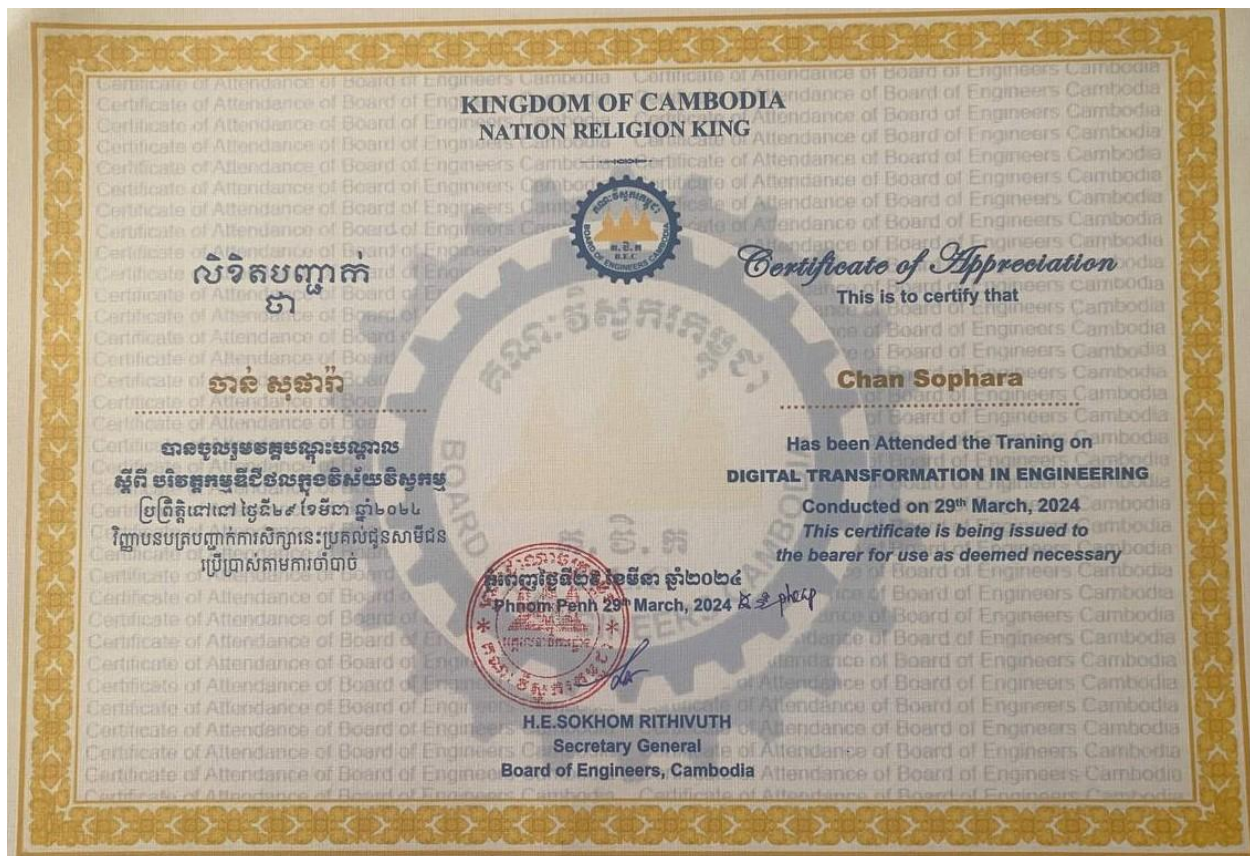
KINGDOM OF CAMBODIA
NATION RELIGION KING

គណៈវិស្វករកម្ពុជា
គ.វ.ក
B.E.C
BOARD OF ENGINEERS CAMBODIA

លិខិតបញ្ជាក់
ជា

ចាន់ សុផារ៉ា

បានចូលរួមវគ្គបណ្តុះបណ្តាល
ស្តីពី បរិវត្តកម្មឌីជីថលក្នុងវិស័យវិស្វកម្ម
ប្រព្រឹត្តទៅនៅ ថ្ងៃទី២៩ ខែមីនា ឆ្នាំ២០២៤
វិញ្ញាបនបត្របញ្ជាក់ការសិក្សានេះប្រគល់ជូនសាមីជន ប្រើប្រាស់តាមការចាំបាច់

Certificate of Appreciation
This is to certify that

Chan Sophara

Has been Attended the Traning on
DIGITAL TRANSFORMATION IN ENGINEERING
Conducted on 29th March, 2024
This certificate is being issued to the bearer for use as deemed necessary

ភ្នំពេញថ្ងៃទី២៩ ខែមីនា ឆ្នាំ២០២៤
Phnom Penh 29th March, 2024 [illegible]

H.E.SOKHOM RITHIVUTH
Secretary General
Board of Engineers, Cambodia

Certificate of Attendance of Board of Engineers Cambodia